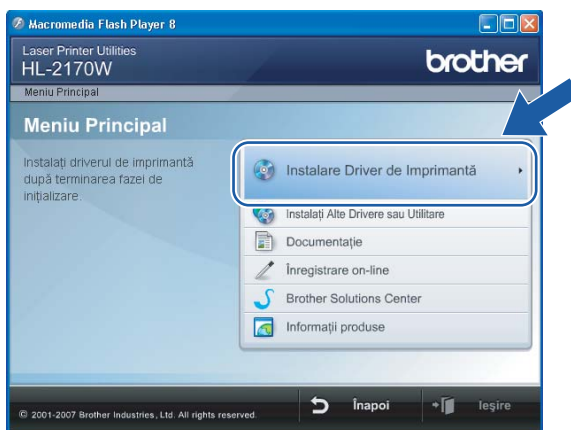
Macromedia Flash Player 8

Laser Printer Utilities
HL-2170W

brother

Meniu Principal

Meniu Principal

Instalaţi driverul de imprimantă după terminarea fazei de iniţializare.

Instalare Driver de Imprimantă

Instalaţi Alte Drivere sau Utilitare

Documentaţie

Înregistrare on-line

Brother Solutions Center

Informaţii produse

© 2001-2007 Brother Industries, Ltd. All rights reserved.

Înapoi

Ieşire